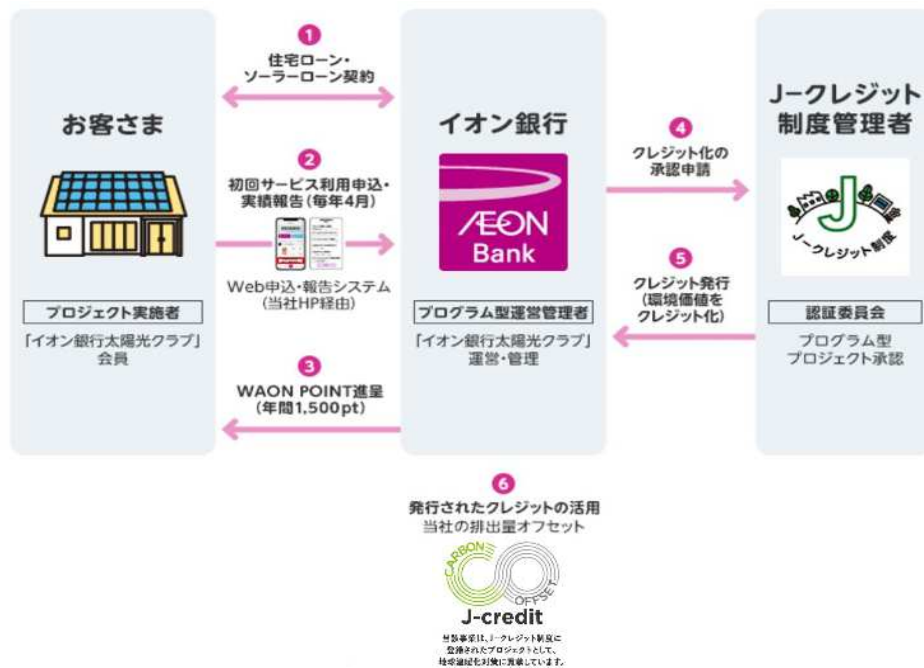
お客さま

プロジェクト実施者

「イオン銀行太陽光クラブ」会員

1
住宅ローン・ソーラーローン契約

2
初回サービス利用申込・実績報告（毎年4月）

Web申込・報告システム（当社HP経由）

3
WAON POINT進呈（年間1,500pt）

イオン銀行

ÆON Bank

プログラム型運営管理者

「イオン銀行太陽光クラブ」運営・管理

4
クレジット化の承認申請

5
クレジット発行（環境価値をクレジット化）

J−クレジット制度管理者

J−クレジット制度

認証委員会

プログラム型プロジェクト承認

6
発行されたクレジットの活用
当社の排出量オフセット

CARBON OFFSET
J-credit
当該事業は、J−クレジット制度に登録されたプロジェクトとして、地球温暖化対策に貢献しています。